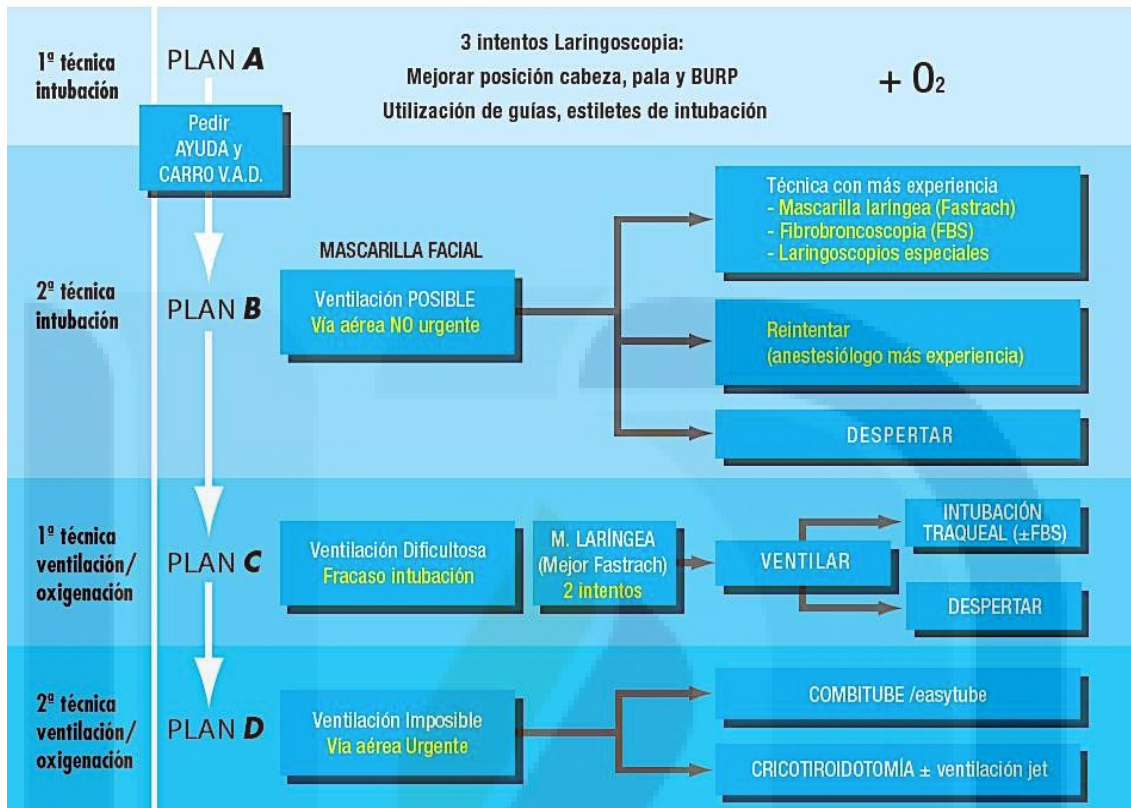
1ª técnica intubación

PLAN **A**

3 intentos Laringoscopia:
Mejorar posición cabeza, pala y BURP
Utilización de guías, estiletes de intubación

$+ O_2$

Pedir AYUDA y CARRO V.A.D.

2ª técnica intubación

PLAN **B**

MASCARILLA FACIAL

Ventilación POSIBLE
Vía aérea NO urgente

Técnica con más experiencia
- Mascarilla laríngea (Fastrach)
- Fibrobroncoscopia (FBS)
- Laringoscopios especiales

Reintentar
(anestesiólogo más experiencia)

DESPERTAR

1ª técnica ventilación/ oxigenación

PLAN **C**

Ventilación Dificultosa
Fracaso intubación

M. LARÍNGEA
(Mejor Fastrach)
2 intentos

VENTILAR

INTUBACIÓN TRAQUEAL (±FBS)

DESPERTAR

2ª técnica ventilación/ oxigenación

PLAN **D**

Ventilación Imposible
Vía aérea Urgente

COMBITUBE /easytube

CRICOTIROIDOTOMÍA ± ventilación jet